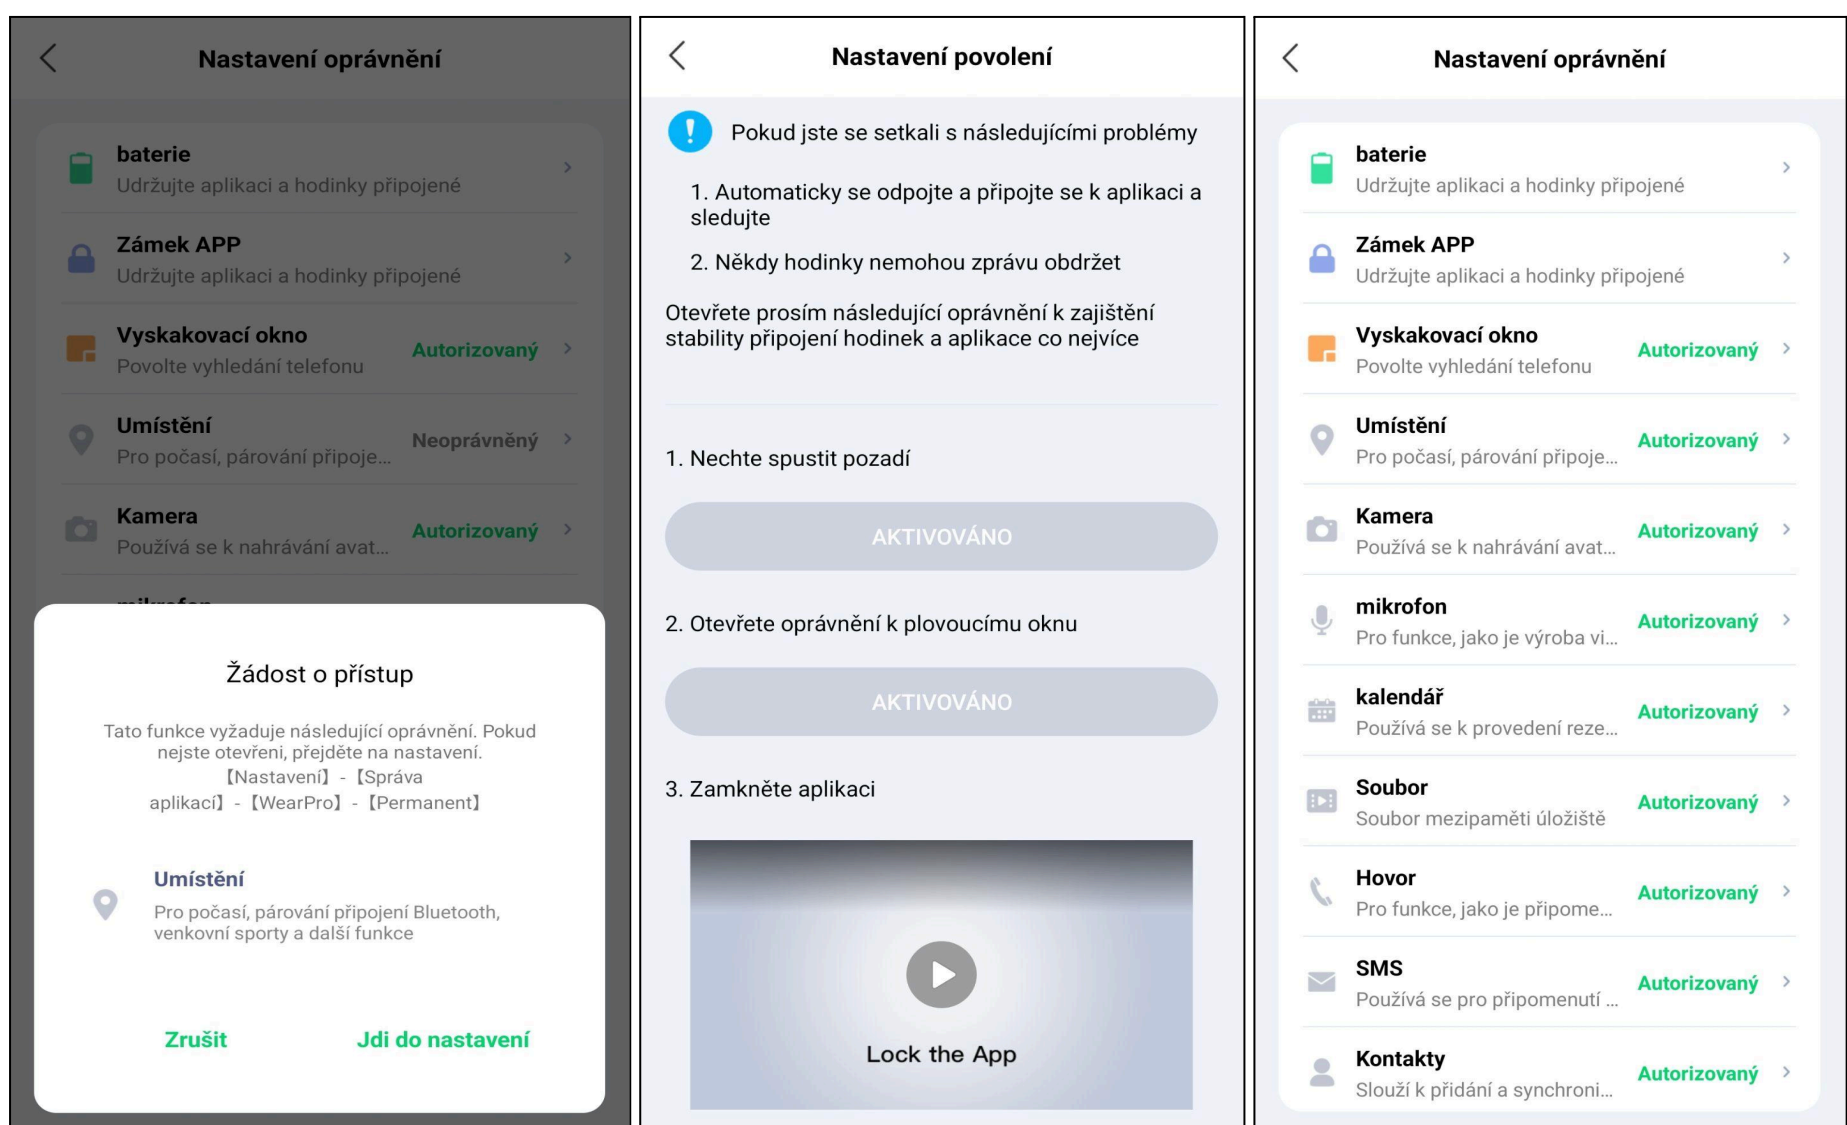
Nastavení oprávnění

baterie
Udržujte aplikaci a hodinky připojené

Zámek APP
Udržujte aplikaci a hodinky připojené

Vyskakovací okno
Povolte vyhledání telefonu
Autorizovaný

Umístění
Pro počasí, párování připoje...
Neoprávněný

Kamera
Používá se k nahrávání avat...
Autorizovaný

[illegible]

Žádost o přístup

Tato funkce vyžaduje následující oprávnění. Pokud nejste otevřeni, přejděte na nastavení.【Nastavení】-【Správa aplikací】-【WearPro】-【Permanent】

Umístění
Pro počasí, párování připojení Bluetooth, venkovní sporty a další funkce

Zrušit
Jdi do nastavení

Nastavení povolení

Pokud jste se setkali s následujícími problémy

1. Automaticky se odpojte a připojte se k aplikaci a sledujte

2. Někdy hodinky nemohou zprávu obdržet

Otevřete prosím následující oprávnění k zajištění stability připojení hodinek a aplikace co nejvíce

1. Nechte spustit pozadí

AKTIVOVÁNO

2. Otevřete oprávnění k plovoucímu oknu

AKTIVOVÁNO

3. Zamkněte aplikaci

Lock the App

Nastavení oprávnění

baterie
Udržujte aplikaci a hodinky připojené

Zámek APP
Udržujte aplikaci a hodinky připojené

Vyskakovací okno
Povolte vyhledání telefonu
Autorizovaný

Umístění
Pro počasí, párování připoje...
Autorizovaný

Kamera
Používá se k nahrávání avat...
Autorizovaný

mikrofon
Pro funkce, jako je výroba vi...
Autorizovaný

kalendář
Používá se k provedení reze...
Autorizovaný

Soubor
Soubor mezipaměti úložiště
Autorizovaný

Hovor
Pro funkce, jako je připome...
Autorizovaný

SMS
Používá se pro připomenutí ...
Autorizovaný

Kontakty
Slouží k přidání a synchroni...
Autorizovaný